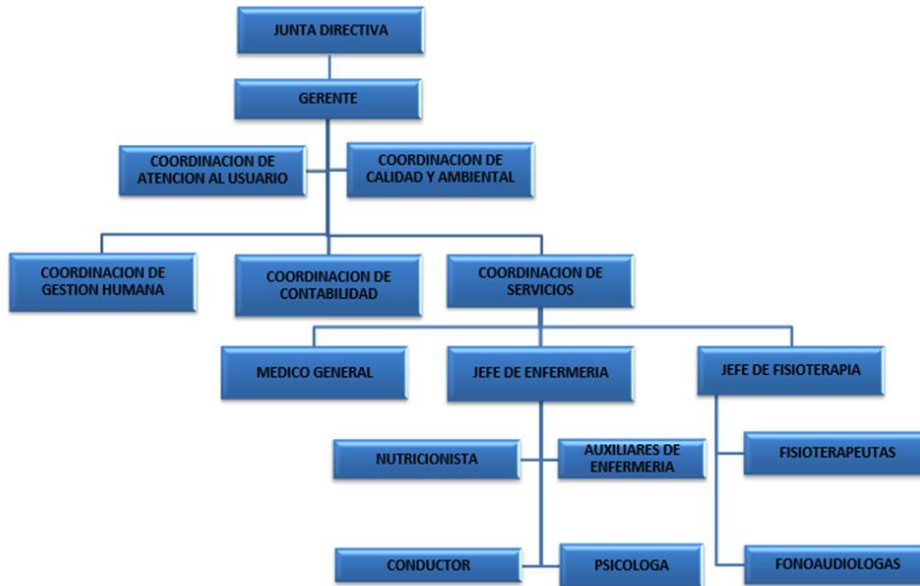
JUNTA DIRECTIVA

GERENTE

COORDINACION DE ATENCION AL USUARIO

COORDINACION DE CALIDAD Y AMBIENTAL

COORDINACION DE GESTION HUMANA

COORDINACION DE CONTABILIDAD

COORDINACION DE SERVICIOS

MEDICO GENERAL

JEFE DE ENFERMERIA

JEFE DE FISIOTERAPIA

NUTRICIONISTA

AUXILIARES DE ENFERMERIA

FISIOTERAPEUTAS

CONDUCTOR

PSICOLOGA

FONOAUDIOLOGAS